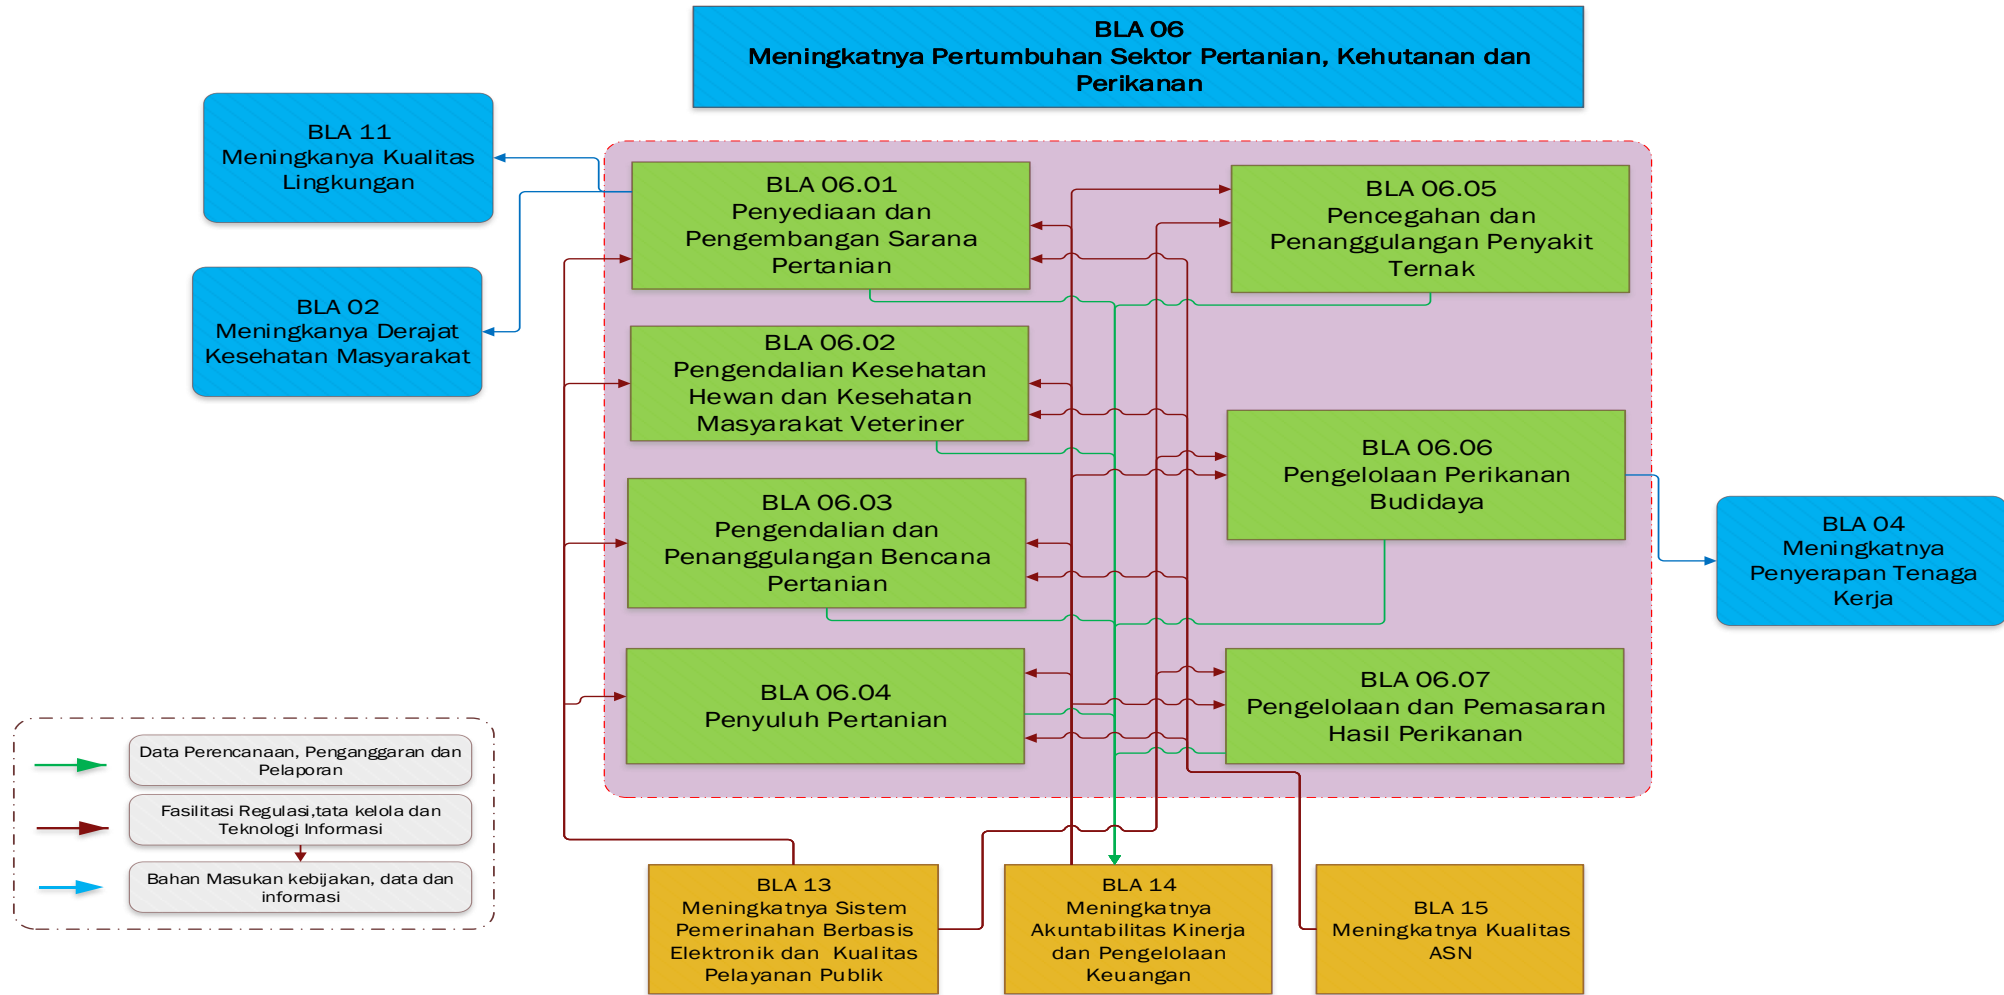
BLA 06
Meningkatnya Pertumbuhan Sektor Pertanian, Kehutanan dan Perikanan

BLA 11
Meningkanya Kualitas Lingkungan

BLA 02
Meningkanya Derajat Kesehatan Masyarakat

BLA 06.01
Penyediaan dan Pengembangan Sarana Pertanian

BLA 06.05
Pencegahan dan Penanggulangan Penyakit Ternak

BLA 06.02
Pengendalian Kesehatan Hewan dan Kesehatan Masyarakat Veteriner

BLA 06.06
Pengelolaan Perikanan Budidaya

BLA 04
Meningkatnya Penyerapan Tenaga Kerja

BLA 06.03
Pengendalian dan Penanggulangan Bencana Pertanian

BLA 06.04
Penyuluh Pertanian

BLA 06.07
Pengelolaan dan Pemasaran Hasil Perikanan

Data Perencanaan, Penganggaran dan Pelaporan

Fasilitasi Regulasi,tata kelola dan Teknologi Informasi

Bahan Masukan kebijakan, data dan informasi

BLA 13
Meningkatnya Sistem Pemerinahan Berbasis Elektronik dan Kualitas Pelayanan Publik

BLA 14
Meningkatnya Akuntabilitas Kinerja dan Pengelolaan Keuangan

BLA 15
Meningkatnya Kualitas ASN